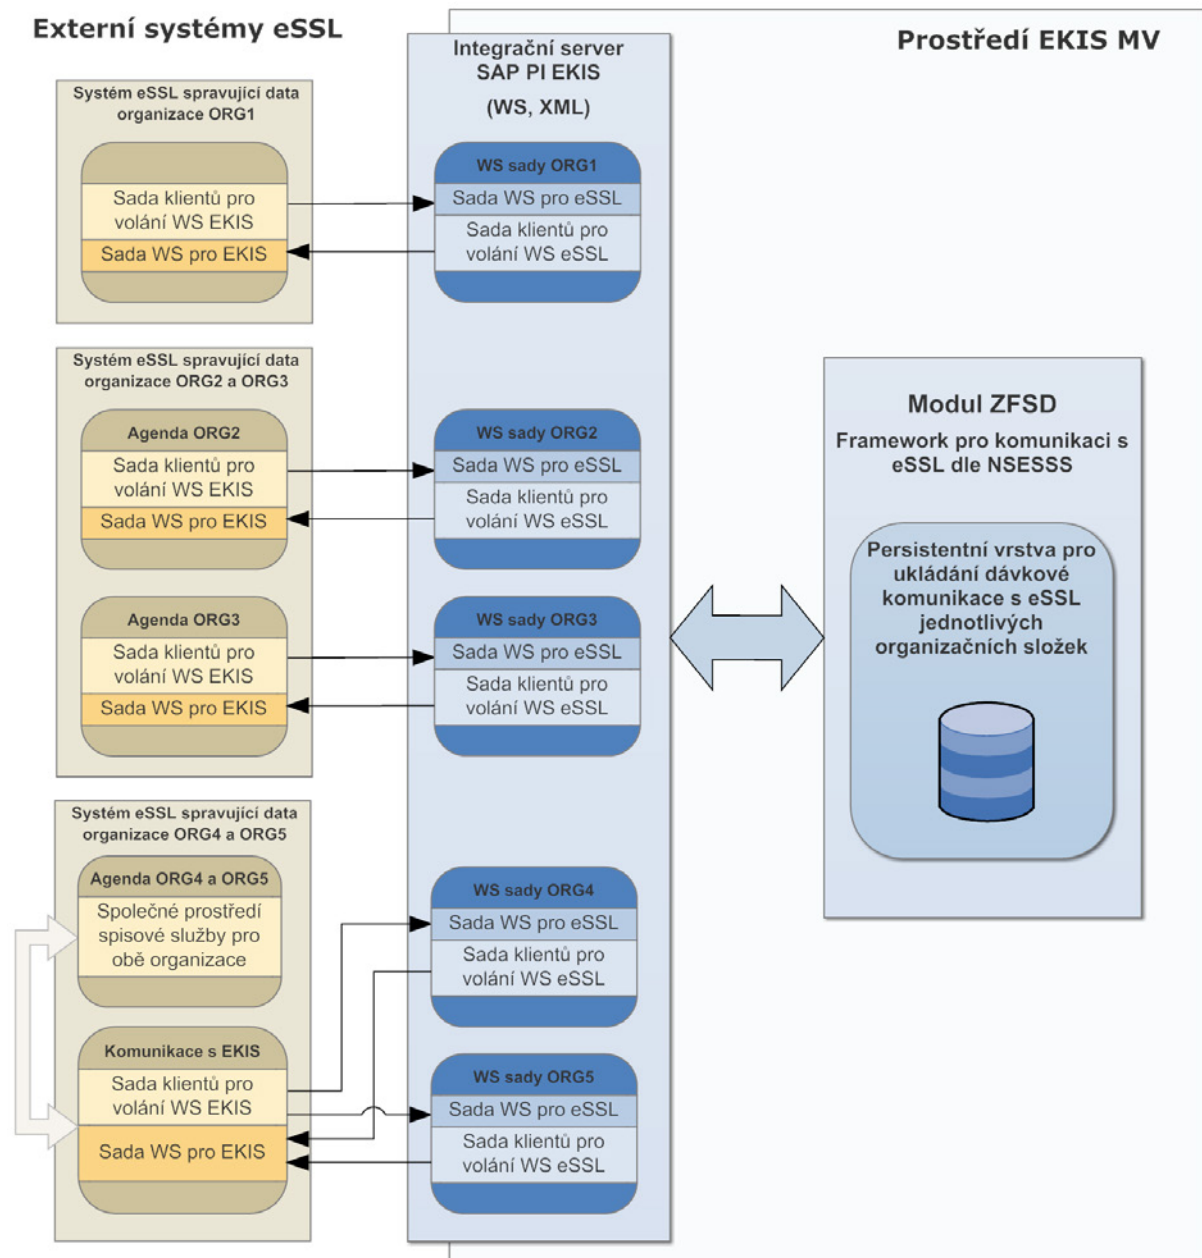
Externí systémy eSSL

Integrační server SAP PI EKIS (WS, XML)

Prostředí EKIS MV

Systém eSSL spravující data organizace ORG1

Sada klientů pro volání WS EKIS

Sada WS pro EKIS

WS sady ORG1

Sada WS pro eSSL

Sada klientů pro volání WS eSSL

Systém eSSL spravující data organizace ORG2 a ORG3

Agenda ORG2

Sada klientů pro volání WS EKIS

Sada WS pro EKIS

WS sady ORG2

Sada WS pro eSSL

Sada klientů pro volání WS eSSL

Agenda ORG3

Sada klientů pro volání WS EKIS

Sada WS pro EKIS

WS sady ORG3

Sada WS pro eSSL

Sada klientů pro volání WS eSSL

Modul ZFSD

Framework pro komunikaci s eSSL dle NSESSS

Persistentní vrstva pro ukládání dávkové komunikace s eSSL jednotlivých organizačních složek

Systém eSSL spravující data organizace ORG4 a ORG5

Agenda ORG4 a ORG5

Společné prostředí spisové služby pro obě organizace

Komunikace s EKIS

Sada klientů pro volání WS EKIS

Sada WS pro EKIS

WS sady ORG4

Sada WS pro eSSL

Sada klientů pro volání WS eSSL

WS sady ORG5

Sada WS pro eSSL

Sada klientů pro volání WS eSSL